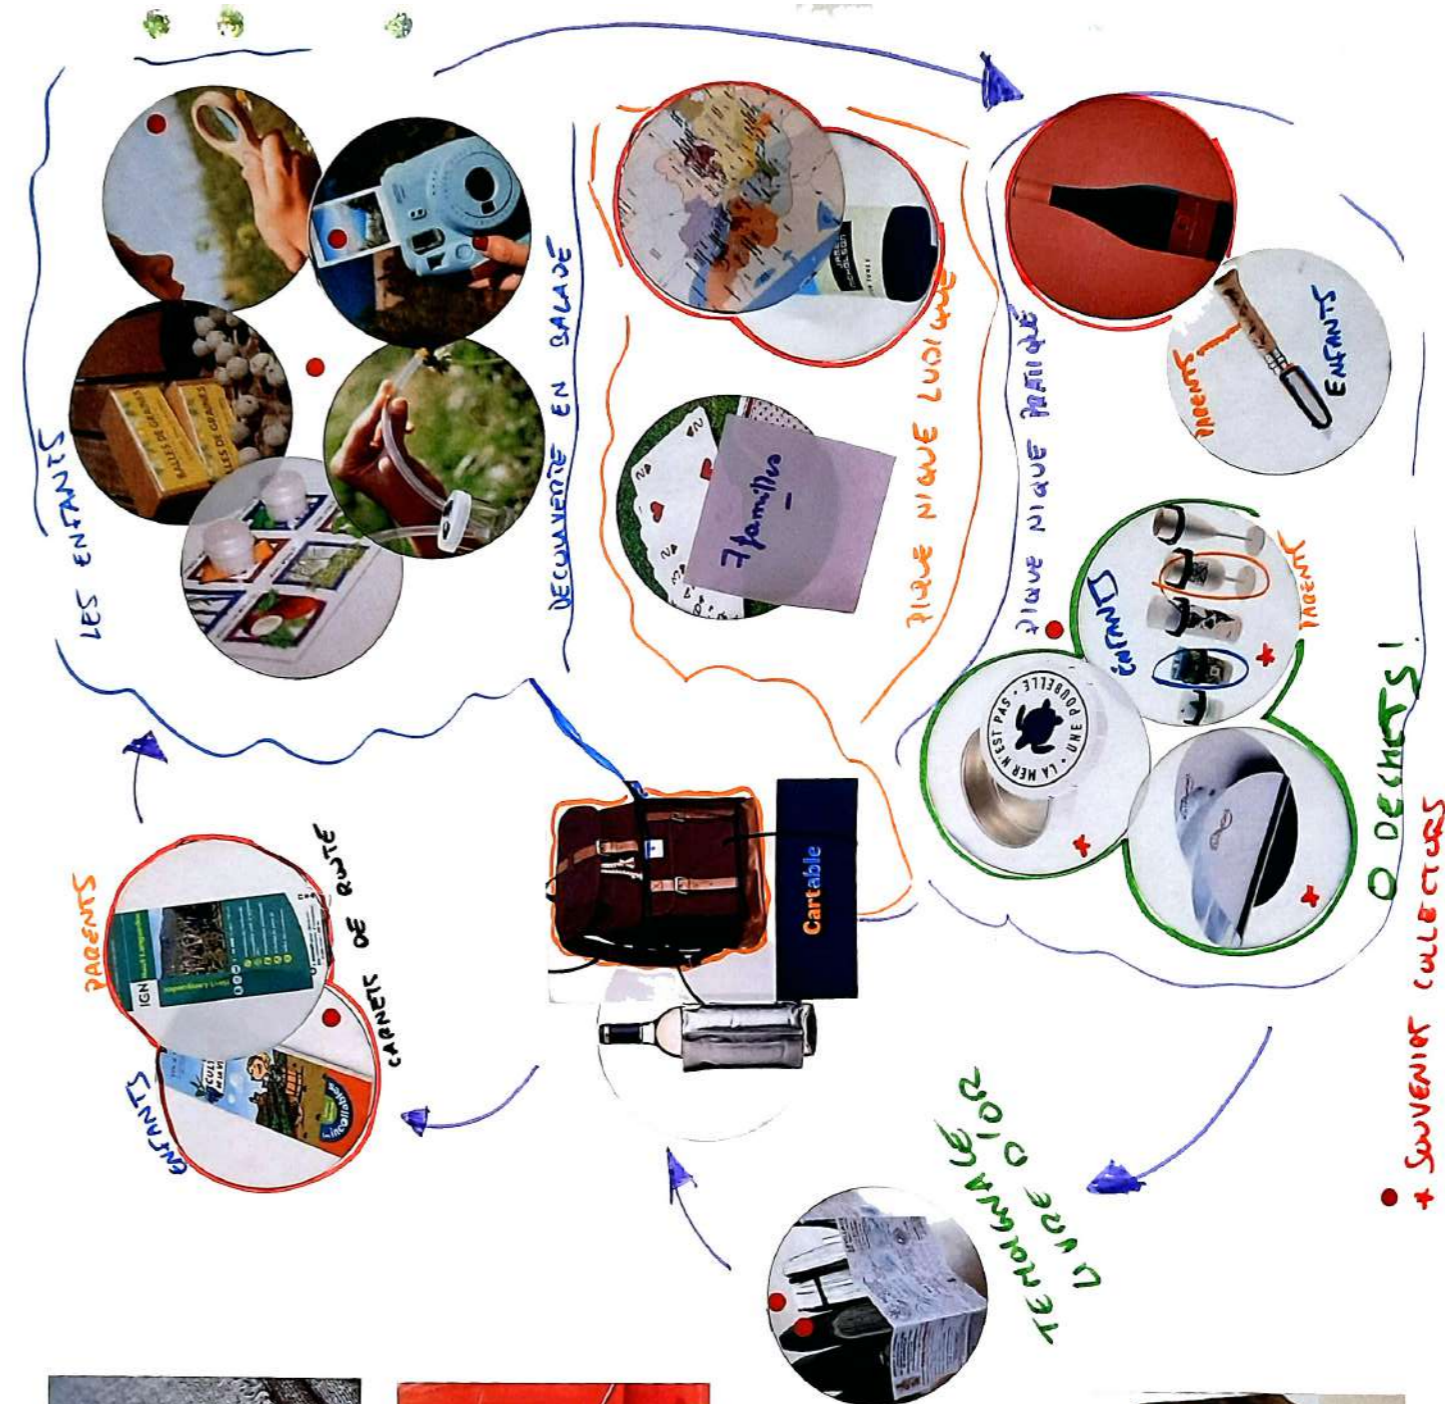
LES ENFANTS

DECOUVERTE EN BALADE

BALLES DE GRAINES

7familles

PIQUE NIQUE LUDIQUE

PIQUE NIQUE PRATIQUE

PARENT

ENFANTS

ENFANTS

PARENT

LA MER N'EST PAS UNE POUBELLE

0 DECHETS !

+ SOUVENIR COLLECTORS

PARENTS

IGN

ENFANTS

CARNETS DE ROUTE

Cartable

TEMOIGNAGE D'UN VIGNERON